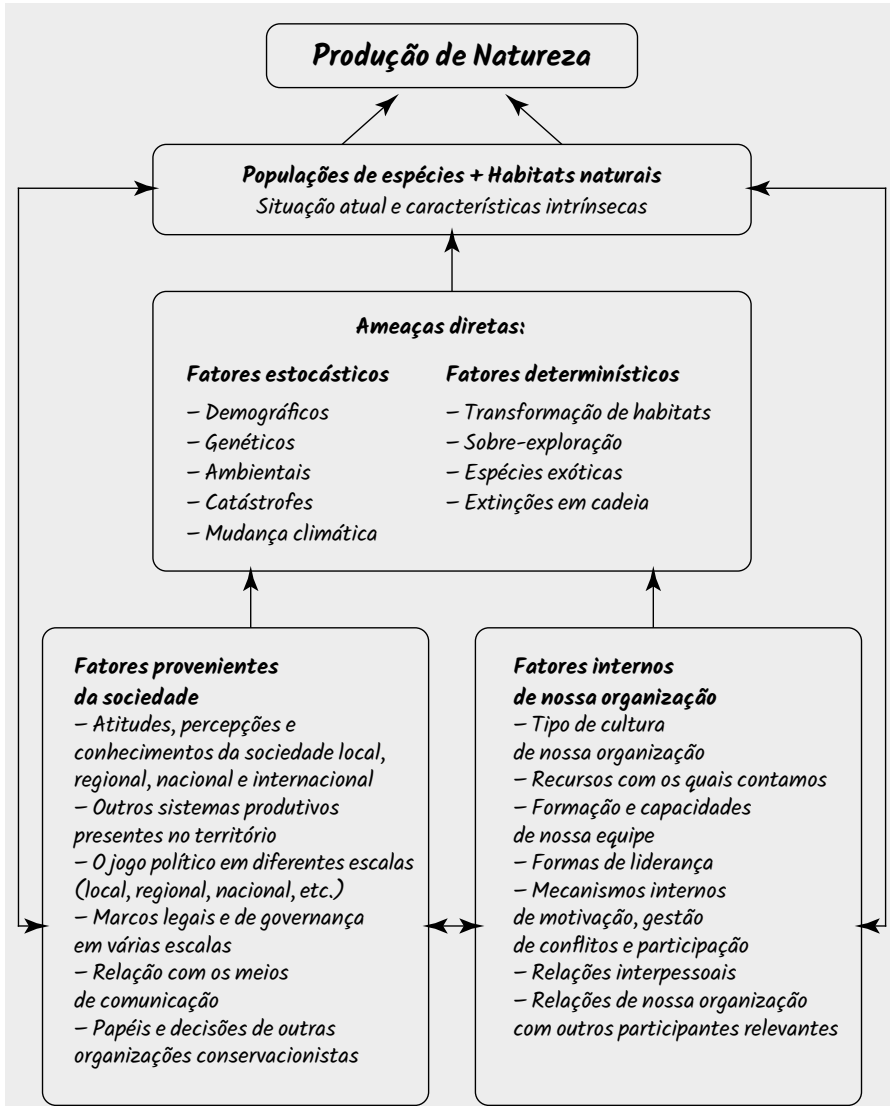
Produção de Natureza

Populações de espécies + Habitats naturais
Situação atual e características intrínsecas

Ameaças diretas:

Fatores estocásticos
– Demográficos
– Genéticos
– Ambientais
– Catástrofes
– Mudança climática

Fatores determinísticos
– Transformação de habitats
– Sobre-exploração
– Espécies exóticas
– Extinções em cadeia

Fatores provenientes da sociedade
– Atitudes, percepções e conhecimentos da sociedade local, regional, nacional e internacional
– Outros sistemas produtivos presentes no território
– O jogo político em diferentes escalas (local, regional, nacional, etc.)
– Marcos legais e de governança em várias escalas
– Relação com os meios de comunicação
– Papéis e decisões de outras organizações conservacionistas

Fatores internos de nossa organização
– Tipo de cultura de nossa organização
– Recursos com os quais contamos
– Formação e capacidades de nossa equipe
– Formas de liderança
– Mecanismos internos de motivação, gestão de conflitos e participação
– Relações interpessoais
– Relações de nossa organização com outros participantes relevantes